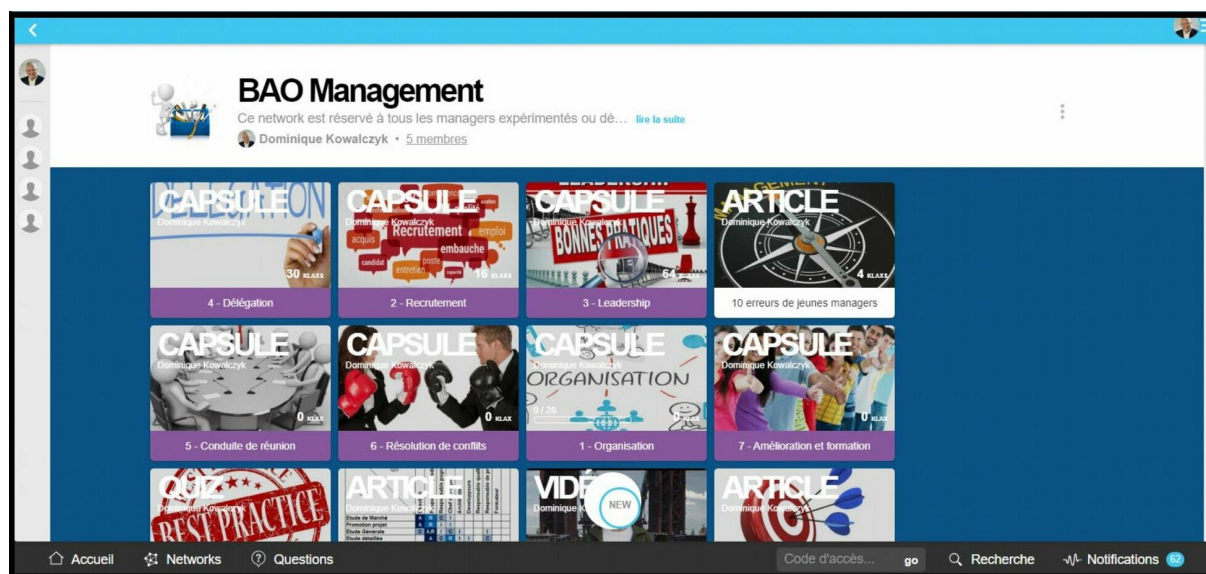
BAO Management

Ce network est réservé à tous les managers expérimentés ou dé… lire la suite

Dominique Kowalczyk • 5 membres

CAPSULE
Dominique Kowalczyk
30 KLAXS
4 - Délégation

CAPSULE
Dominique Kowalczyk
Recrutement
emploi
acquis
embauche
candidat
poste
entretien
16 KLAXS
2 - Recrutement

CAPSULE
Dominique Kowalczyk
BONNES PRATIQUES
64 KLAXS
3 - Leadership

ARTICLE
Dominique Kowalczyk
4 KLAXS
10 erreurs de jeunes managers

CAPSULE
Dominique Kowalczyk
0 KLAX
5 - Conduite de réunion

CAPSULE
Dominique Kowalczyk
0 KLAX
6 - Résolution de conflits

CAPSULE
Dominique Kowalczyk
ORGANISATION
0 / 28
1 - Organisation

CAPSULE
Dominique Kowalczyk
0 KLAX
7 - Amélioration et formation

QUIZ
Dominique Kowalczyk
BEST PRACTICE

ARTICLE
Dominique Kowalczyk

VIDÉ
Dominique K
NEW

ARTICLE
Dominique Kowalczyk

Accueil Networks Questions Code d'accès... go Recherche Notifications 62